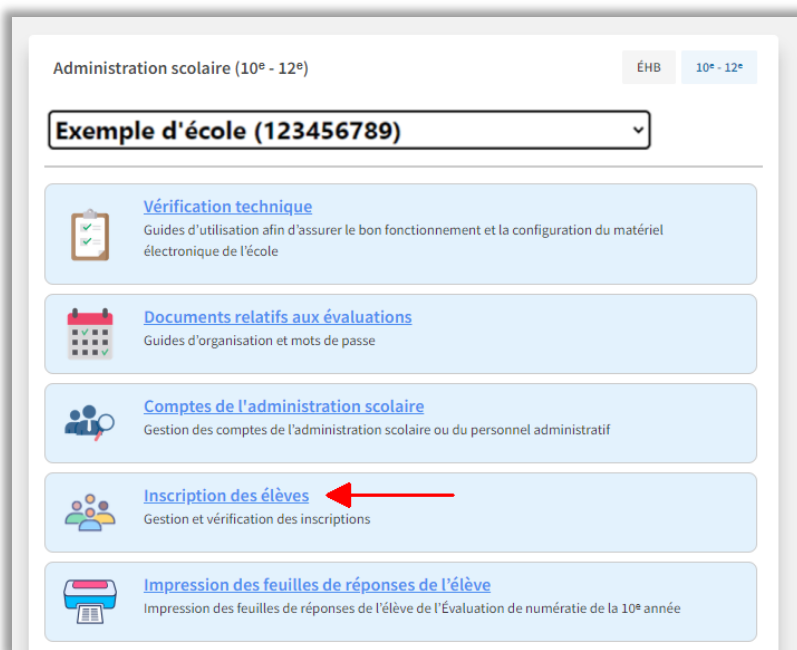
Administration scolaire (10$^e$ - 12$^e$)

ÉHB

10$^e$ - 12$^e$

Exemple d'école (123456789)

Vérification technique
Guides d'utilisation afin d'assurer le bon fonctionnement et la configuration du matériel électronique de l'école

Documents relatifs aux évaluations
Guides d'organisation et mots de passe

Comptes de l'administration scolaire
Gestion des comptes de l'administration scolaire ou du personnel administratif

Inscription des élèves
Gestion et vérification des inscriptions

Impression des feuilles de réponses de l'élève
Impression des feuilles de réponses de l'élève de l'Évaluation de numératie de la 10$^e$ année